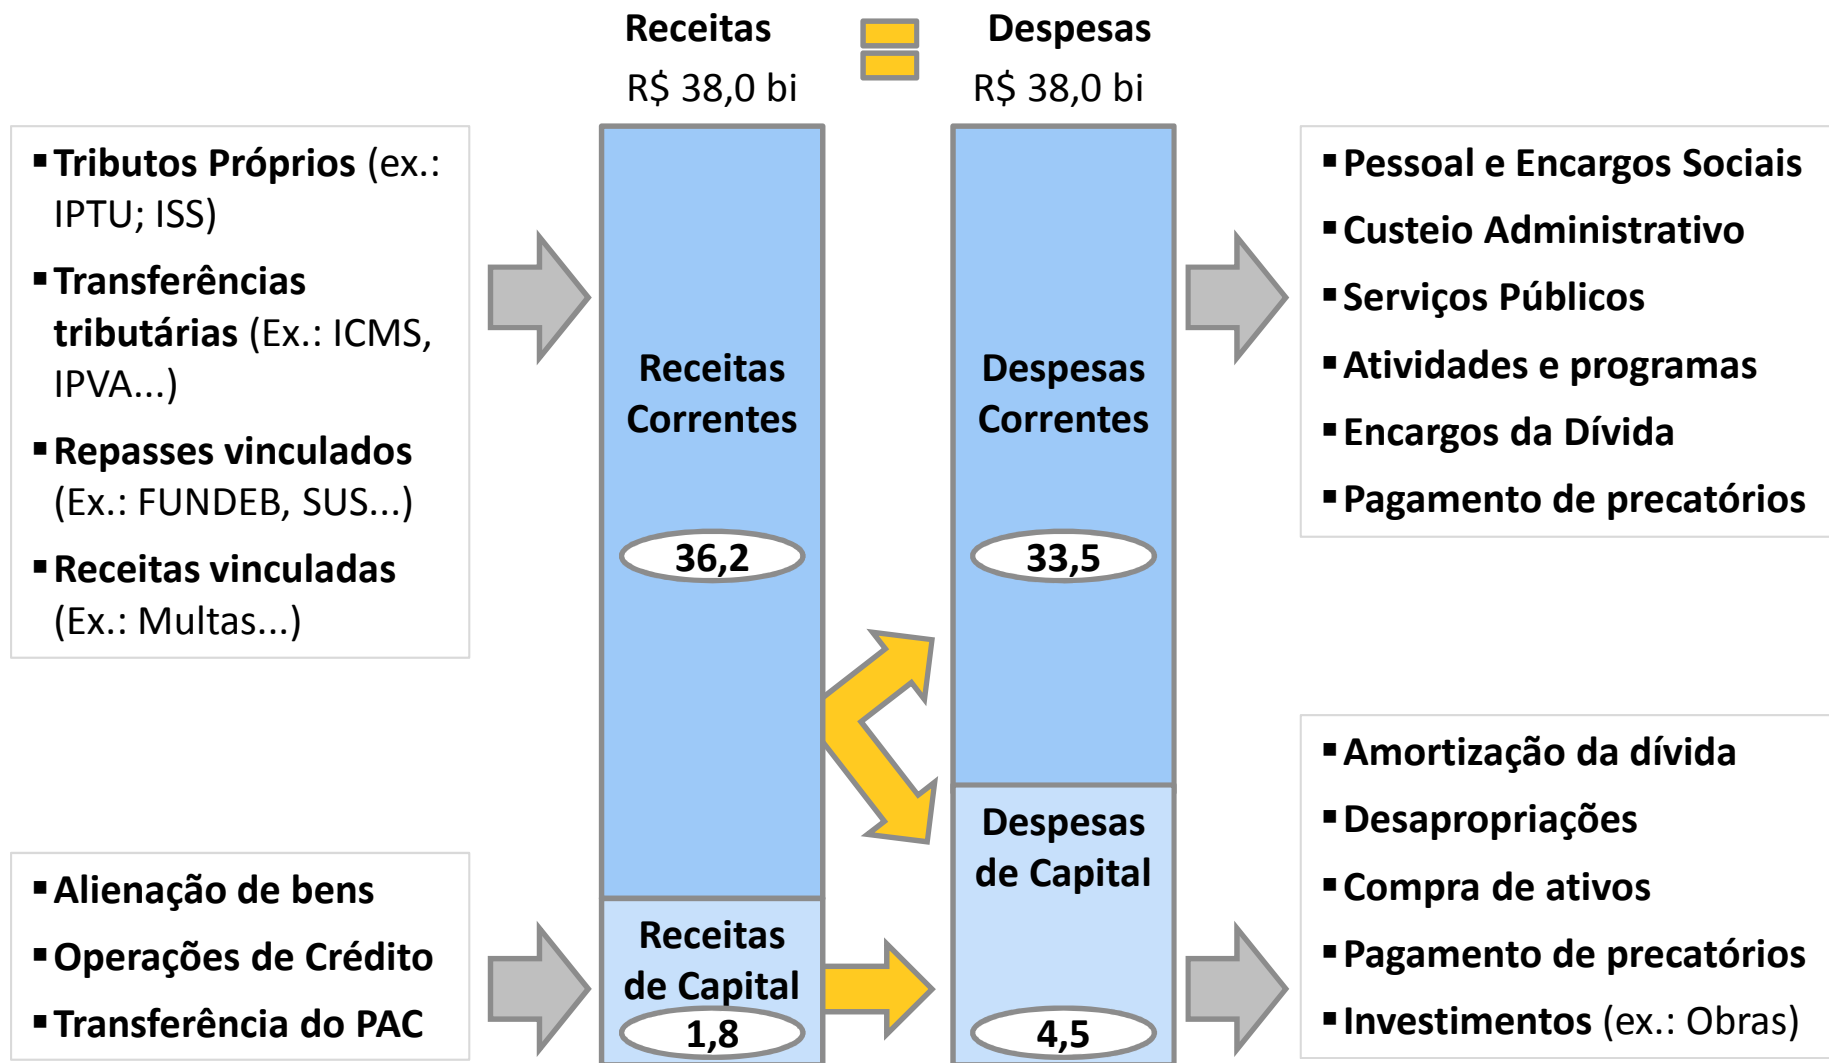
Receitas
R$ 38,0 bi

Despesas
R$ 38,0 bi

▪ Tributos Próprios (ex.: IPTU; ISS)
▪ Transferências tributárias (Ex.: ICMS, IPVA...)
▪ Repasses vinculados (Ex.: FUNDEB, SUS...)
▪ Receitas vinculadas (Ex.: Multas...)

Receitas Correntes

36,2

Despesas Correntes

33,5

▪ Pessoal e Encargos Sociais
▪ Custeio Administrativo
▪ Serviços Públicos
▪ Atividades e programas
▪ Encargos da Dívida
▪ Pagamento de precatórios

▪ Alienação de bens
▪ Operações de Crédito
▪ Transferência do PAC

Receitas de Capital

1,8

Despesas de Capital

4,5

▪ Amortização da dívida
▪ Desapropriações
▪ Compra de ativos
▪ Pagamento de precatórios
▪ Investimentos (ex.: Obras)